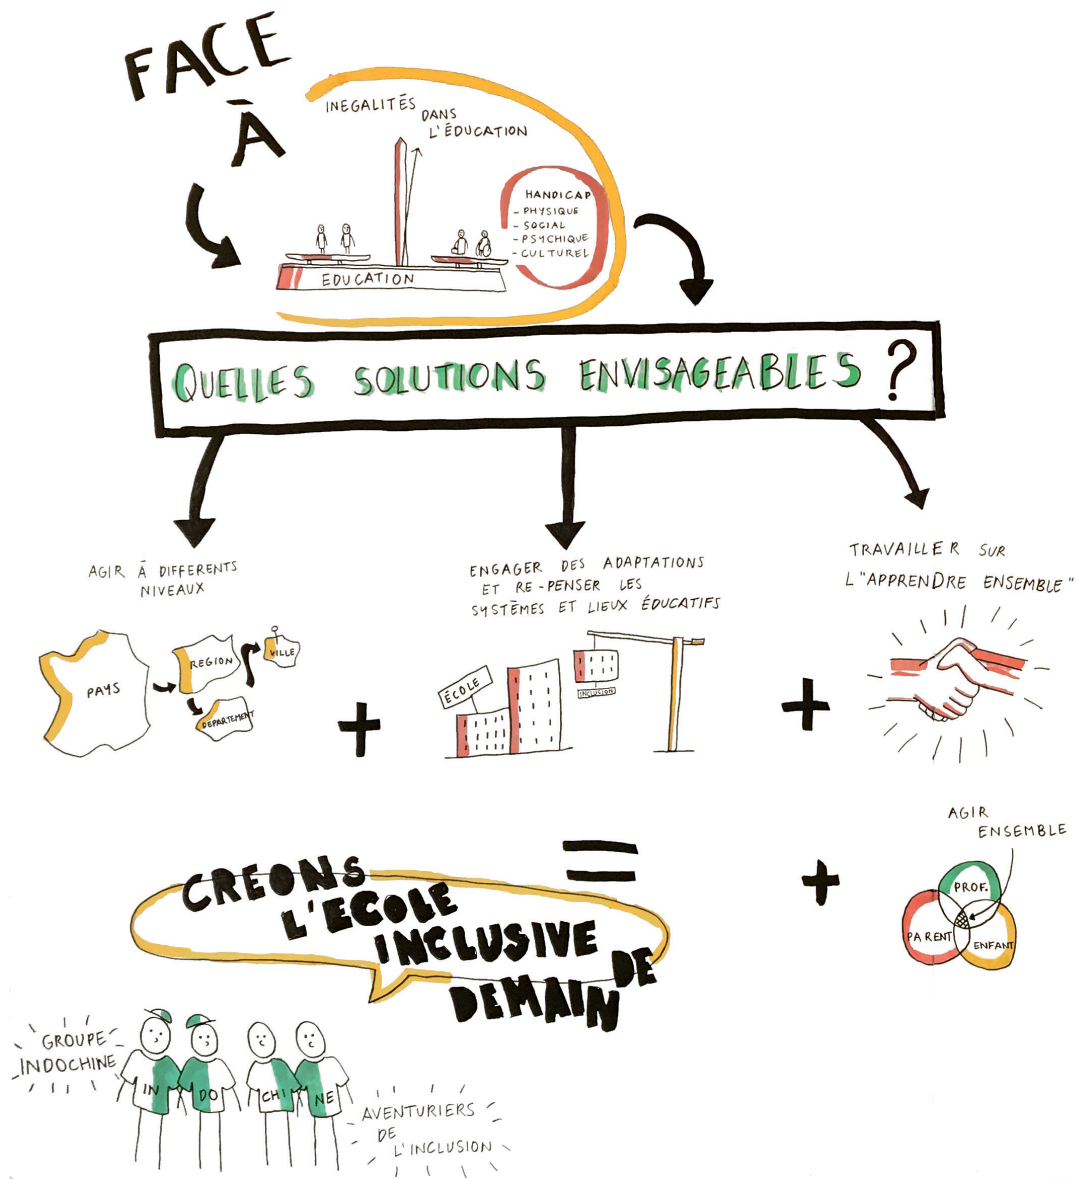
FACE À

INEGALITÉS DANS L'ÉDUCATION

EDUCATION

HANDICAP
- PHYSIQUE
- SOCIAL
- PSYCHIQUE
- CULTUREL

QUELLES SOLUTIONS ENVISAGEABLES ?

AGIR À DIFFERENTS NIVEAUX

PAYS

REGION

VILLE

DEPARTEMENT

+

ENGAGER DES ADAPTATIONS ET RE-PENSER LES SYSTÈMES ET LIEUX ÉDUCATIFS

ÉCOLE

INCLUSION

+

TRAVAILLER SUR L'"APPRENDRE ENSEMBLE"

CREONS L'ECOLE INCLUSIVE DE DEMAIN

=

+

AGIR ENSEMBLE

PROF.

PARENT

ENFANT

GROUPE INDOCHINE

IN DO CHI NE

AVENTURIERS DE L'INCLUSION